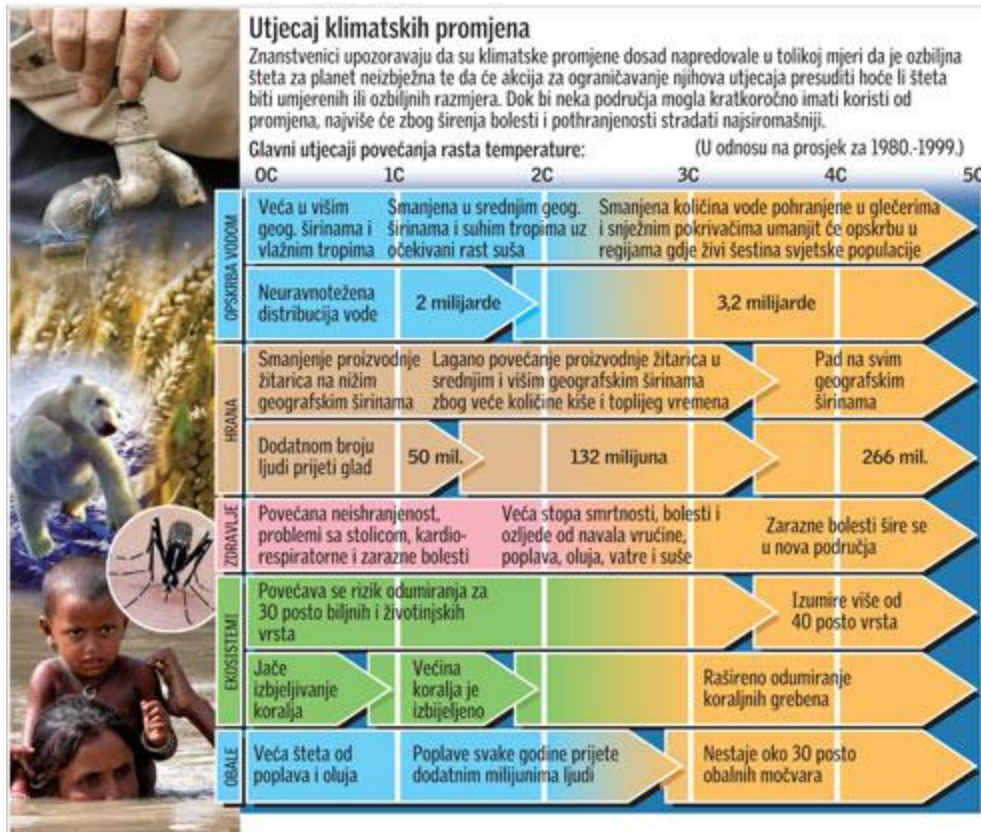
Utjecaj klimatskih promjena

Znanstvenici upozoravaju da su klimatske promjene dosad napredovale u tolikoj mjeri da je ozbiljna šteta za planet neizbježna te da će akcija za ograničavanje njihova utjecaja presuditi hoće li šteta biti umjerenih ili ozbiljnih razmjera. Dok bi neka područja mogla kratkoročno imati koristi od promjena, najviše će zbog širenja bolesti i pothranjenosti stradati najsiromašniji.

Glavni utjecaji povećanja rasta temperature: (U odnosu na prosjek za 1980.-1999.)

0C 1C 2C 3C 4C 5C

OPSKRBA VODOM
Veća u višim geog. širinama i vlažnim tropima
Smanjena u srednjim geog. širinama i suhim tropima uz očekivani rast suša
Smanjena količina vode pohranjene u glečerima i snježnim pokrivačima umanjit će opskrbu u regijama gdje živi šestina svjetske populacije
Neuravnotežena distribucija vode
2 milijarde
3,2 milijarde

HRANA
Smanjenje proizvodnje žitarica na nižim geografskim širinama
Lagano povećanje proizvodnje žitarica u srednjim i višim geografskim širinama zbog veće količine kiše i toplijeg vremena
Pad na svim geografskim širinama
Dodatnom broju ljudi prijeti glad
50 mil.
132 milijuna
266 mil.

ZDRAVLJE
Povećana neishranjenost, problemi sa stolicom, kardio-respiratorne i zarazne bolesti
Veća stopa smrtnosti, bolesti i ozljede od navala vrućine, poplava, oluja, vatre i suše
Zarazne bolesti šire se u nova područja

EKOSISTEMI
Povećava se rizik odumiranja za 30 posto biljnih i životinjskih vrsta
Izumire više od 40 posto vrsta
Jače izbjeljivanje koralja
Većina koralja je izbijeljeno
Rašireno odumiranje koraljnih grebena

OBALE
Veća šteta od poplava i oluja
Poplave svake godine prijete dodatnim milijunima ljudi
Nestaje oko 30 posto obalnih močvara